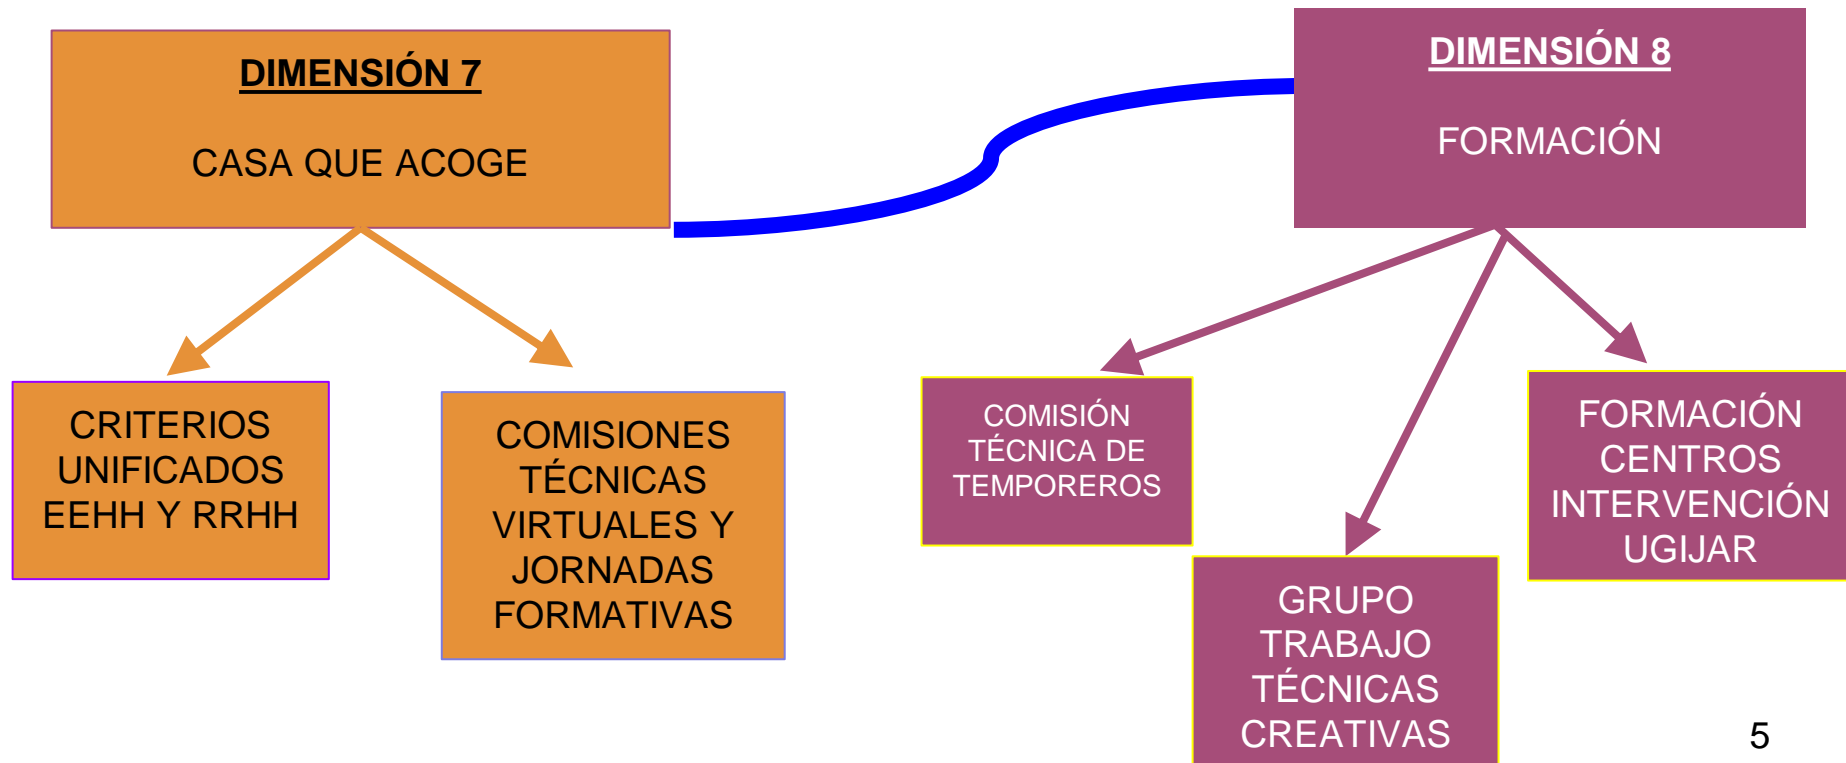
DIMENSIÓN 7

CASA QUE ACOGE

CRITERIOS UNIFICADOS EEHH Y RRHH

COMISIONES TÉCNICAS VIRTUALES Y JORNADAS FORMATIVAS

DIMENSIÓN 8

FORMACIÓN

COMISIÓN TÉCNICA DE TEMPOREROS

GRUPO TRABAJO TÉCNICAS CREATIVAS

FORMACIÓN CENTROS INTERVENCIÓN UGIJAR

5